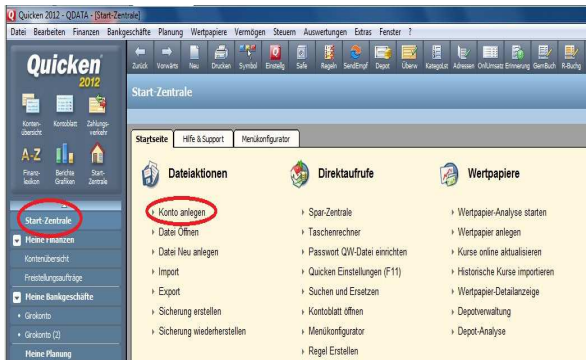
Quicken 2012 - QDATA - [Start-Zentrale]

Datei Bearbeiten Finanzen Bankgeschäfte Planung Wertpapiere Vermögen Steuern Auswertungen Extras Fenster ?

Zurück Vorwärts Neu Drucken Symbol Einstellg Safe Regeln SendEmpf Depot Überw KategoList Adressen OnlUmsatz Erinnerung GemBuch R-Buchg

Quicken 2012

Konten-übersicht Kontoblatt Zahlungs-verkehr

A-Z Finanz-lexikon Berichte Grafiken Start-Zentrale

Start-Zentrale

Meine Finanzen

Kontenübersicht

Freistellungsaufträge

Meine Bankgeschäfte

Girokonto

Girokonto (2)

Meine Planung

Start-Zentrale

Startseite Hilfe & Support Menükonfigurator

Dateiaktionen

Konto anlegen

Datei Öffnen

Datei Neu anlegen

Import

Export

Sicherung erstellen

Sicherung wiederherstellen

Direktaufrufe

Spar-Zentrale

Taschenrechner

Passwort QW-Datei einrichten

Quicken Einstellungen (F11)

Suchen und Ersetzen

Kontoblatt öffnen

Menükonfigurator

Regel Erstellen

Wertpapiere

Wertpapier-Analyse starten

Wertpapier anlegen

Kurse online aktualisieren

Historische Kurse importieren

Wertpapier-Detailanzeige

Depotverwaltung

Depot-Analyse